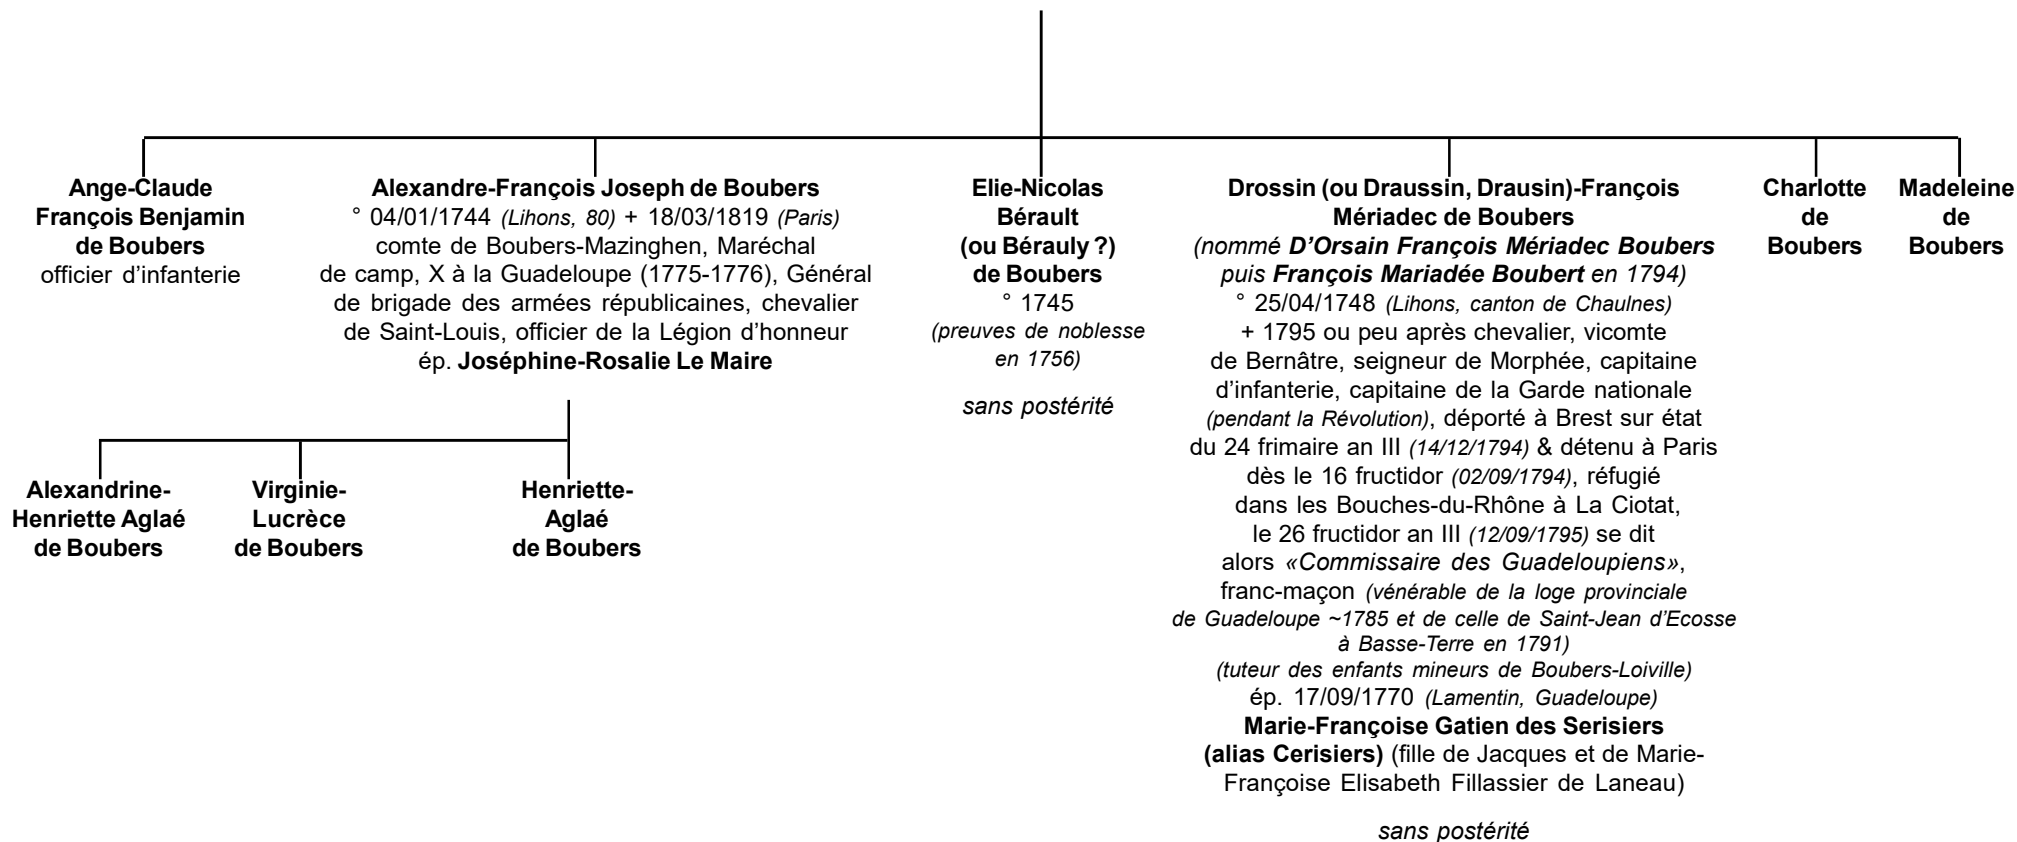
**Ange-Claude François Benjamin de Boubers**
officier d'infanterie

**Alexandre-François Joseph de Boubers**
° 04/01/1744 *(Lihons, 80)* + 18/03/1819 *(Paris)*
comte de Boubers-Mazinghen, Maréchal de camp, X à la Guadeloupe (1775-1776), Général de brigade des armées républicaines, chevalier de Saint-Louis, officier de la Légion d'honneur
ép. **Joséphine-Rosalie Le Maire**

**Alexandrine-Henriette Aglaé de Boubers**

**Virginie-Lucrèce de Boubers**

**Henriette-Aglaé de Boubers**

**Elie-Nicolas Bérault (ou Bérauly ?) de Boubers**
° 1745
*(preuves de noblesse en 1756)*

*sans postérité*

**Drossin (ou Draussin, Drausin)-François Mériadec de Boubers**
*(nommé **D'Orsain François Mériadec Boubers** puis **François Mariadée Boubert** en 1794)*
° 25/04/1748 *(Lihons, canton de Chaulnes)*
+ 1795 ou peu après chevalier, vicomte de Bernâtre, seigneur de Morphée, capitaine d'infanterie, capitaine de la Garde nationale *(pendant la Révolution)*, déporté à Brest sur état du 24 frimaire an III *(14/12/1794)* & détenu à Paris dès le 16 fructidor *(02/09/1794)*, réfugié dans les Bouches-du-Rhône à La Ciotat, le 26 fructidor an III *(12/09/1795)* se dit alors *«Commissaire des Guadeloupiens»*, franc-maçon *(vénérable de la loge provinciale de Guadeloupe ~1785 et de celle de Saint-Jean d'Ecosse à Basse-Terre en 1791)*
*(tuteur des enfants mineurs de Boubers-Loiville)*
ép. 17/09/1770 *(Lamentin, Guadeloupe)*
**Marie-Françoise Gatien des Serisiers (alias Cerisiers)** (fille de Jacques et de Marie-Françoise Elisabeth Fillassier de Laneau)

*sans postérité*

**Charlotte de Boubers**

**Madeleine de Boubers**